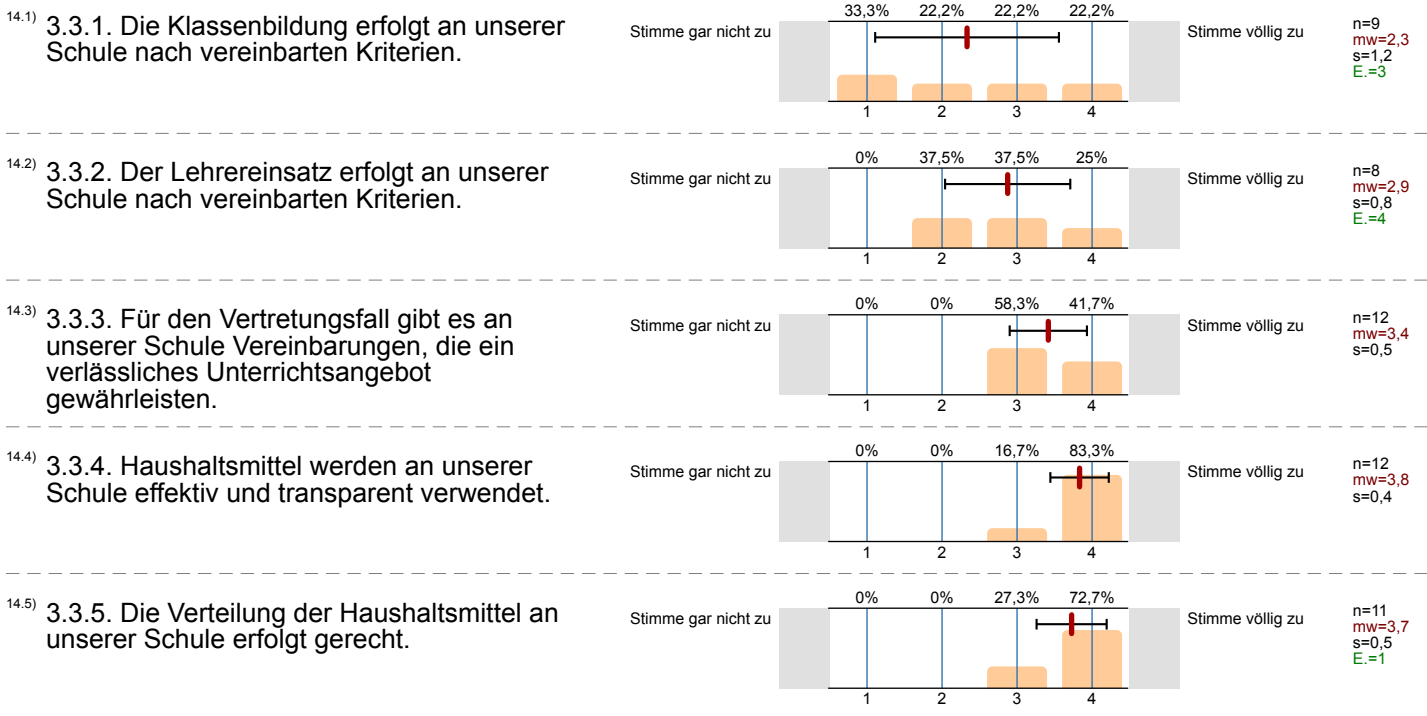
14.1) 3.3.1. Die Klassenbildung erfolgt an unserer Schule nach vereinbarten Kriterien.

Stimme gar nicht zu

| 33,3% | 22,2% | 22,2% | 22,2% |
|---|---|---|---|
| 1 | 2 | 3 | 4 |

Stimme völlig zu

n=9
mw=2,3
s=1,2
E.=3

14.2) 3.3.2. Der Lehrereinsatz erfolgt an unserer Schule nach vereinbarten Kriterien.

Stimme gar nicht zu

| 0% | 37,5% | 37,5% | 25% |
|---|---|---|---|
| 1 | 2 | 3 | 4 |

Stimme völlig zu

n=8
mw=2,9
s=0,8
E.=4

14.3) 3.3.3. Für den Vertretungsfall gibt es an unserer Schule Vereinbarungen, die ein verlässliches Unterrichtsangebot gewährleisten.

Stimme gar nicht zu

| 0% | 0% | 58,3% | 41,7% |
|---|---|---|---|
| 1 | 2 | 3 | 4 |

Stimme völlig zu

n=12
mw=3,4
s=0,5

14.4) 3.3.4. Haushaltsmittel werden an unserer Schule effektiv und transparent verwendet.

Stimme gar nicht zu

| 0% | 0% | 16,7% | 83,3% |
|---|---|---|---|
| 1 | 2 | 3 | 4 |

Stimme völlig zu

n=12
mw=3,8
s=0,4

14.5) 3.3.5. Die Verteilung der Haushaltsmittel an unserer Schule erfolgt gerecht.

Stimme gar nicht zu

| 0% | 0% | 27,3% | 72,7% |
|---|---|---|---|
| 1 | 2 | 3 | 4 |

Stimme völlig zu

n=11
mw=3,7
s=0,5
E.=1